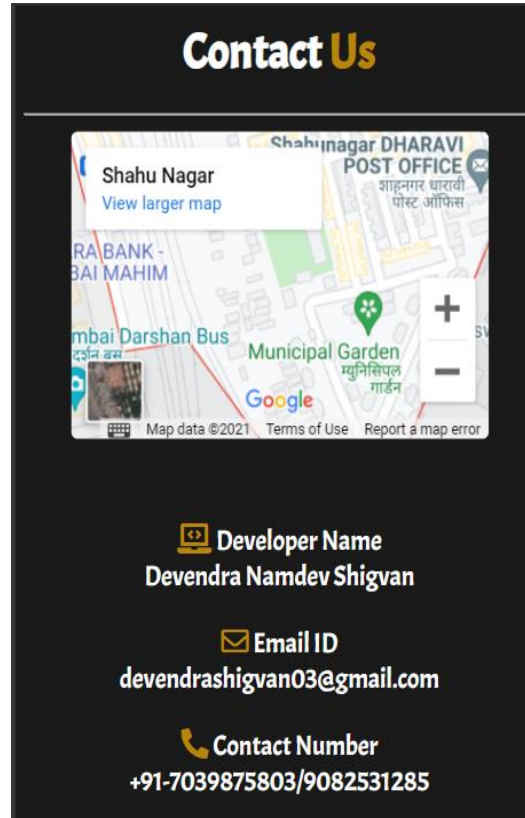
Contact Us

Shahunagar DHARAVI POST OFFICE
शाहूनगर धारावी पोस्ट ऑफिस

Shahu Nagar
View larger map

RA BANK - BAI MAHIM

mbai Darshan Bus
दर्शन बस

Municipal Garden
म्युनिसिपल गार्डन

+
−

Google

Map data ©2021 Terms of Use Report a map error

Developer Name
Devendra Namdev Shigvan

Email ID
devendrashigvan03@gmail.com

Contact Number
+91-7039875803/9082531285